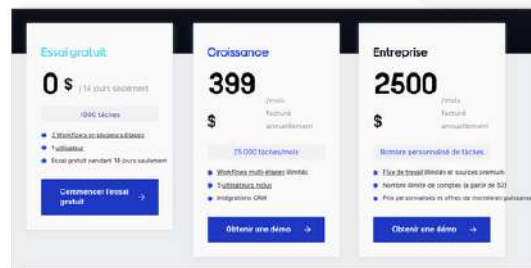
Essai gratuit

0 $ / 14 jours seulement

1000 tâches

2 Workflows en plusieurs étapes

1 utilisateur

Essai gratuit pendant 14 jours seulement

Commencer l'essai gratuit

Croissance

399 $ /mois facturé annuellement

25 000 tâches/mois

Workflows multi-étapes illimités

5 utilisateurs inclus

Intégrations CRM

Obtenir une démo

Entreprise

2500 $ /mois facturé annuellement

Nombre personnalisé de tâches

Flux de travail illimités et sources premium

Nombre illimité de comptes (à partir de 5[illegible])

Prix personnalisés et offres de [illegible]

Obtenir une démo